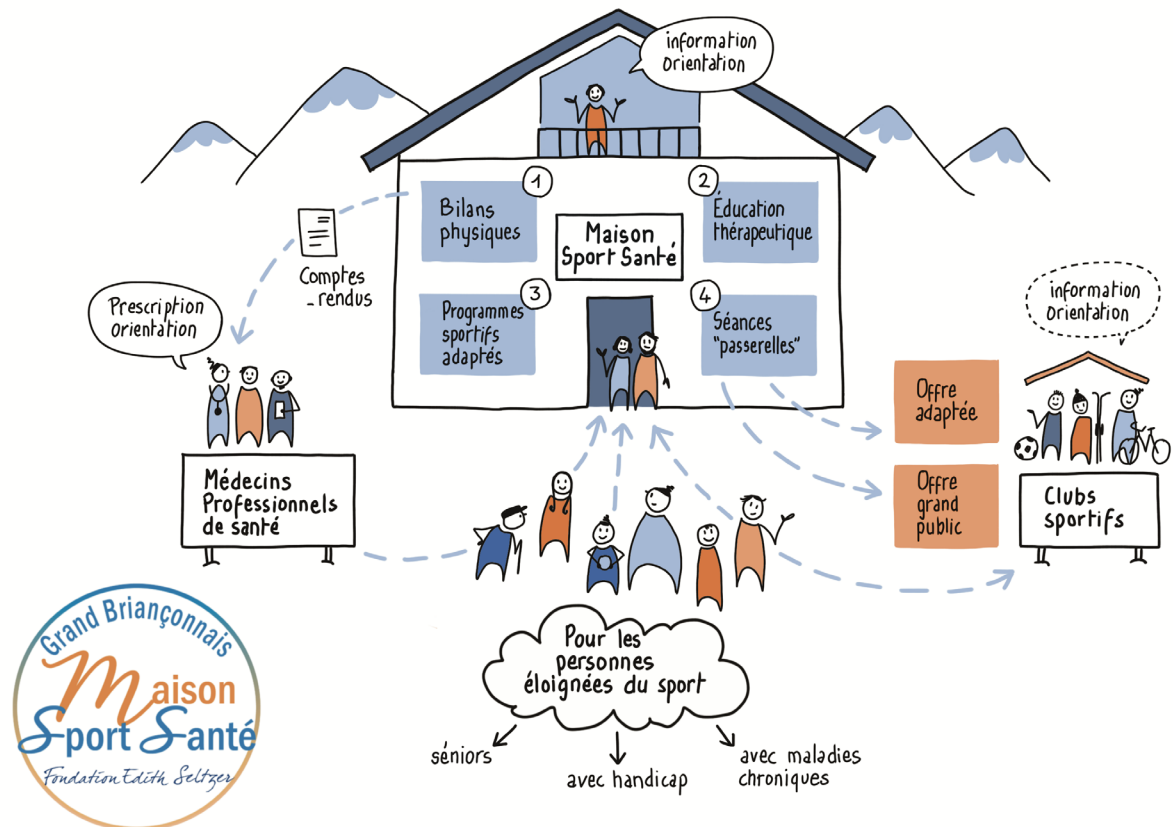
information orientation

1 Bilans physiques

2 Éducation thérapeutique

Maison Sport Santé

3 Programmes sportifs adaptés

4 Séances "passerelles"

Comptes -rendus

Prescription orientation

Médecins Professionnels de santé

information orientation

Offre adaptée

Offre grand public

Clubs sportifs

Pour les personnes éloignées du sport

séniors

avec handicap

avec maladies chroniques

Grand Briançonnais Maison Sport Santé Fondation Edith Seltzer